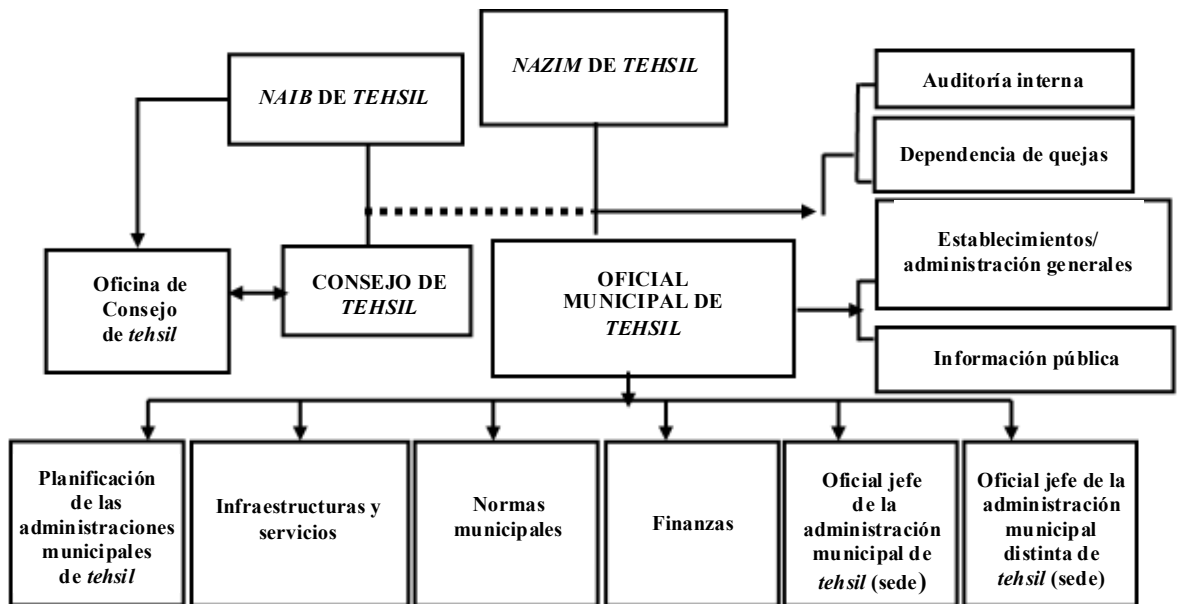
NAIB DE TEHSIL

NAZIM DE TEHSIL

Auditoría interna

Dependencia de quejas

Oficina de Consejo de tehsil

CONSEJO DE TEHSIL

OFICIAL MUNICIPAL DE TEHSIL

Establecimientos/ administración generales

Información pública

Planificación de las administraciones municipales de tehsil

Infraestructuras y servicios

Normas municipales

Finanzas

Oficial jefe de la administración municipal de tehsil (sede)

Oficial jefe de la administración municipal distinta de tehsil (sede)